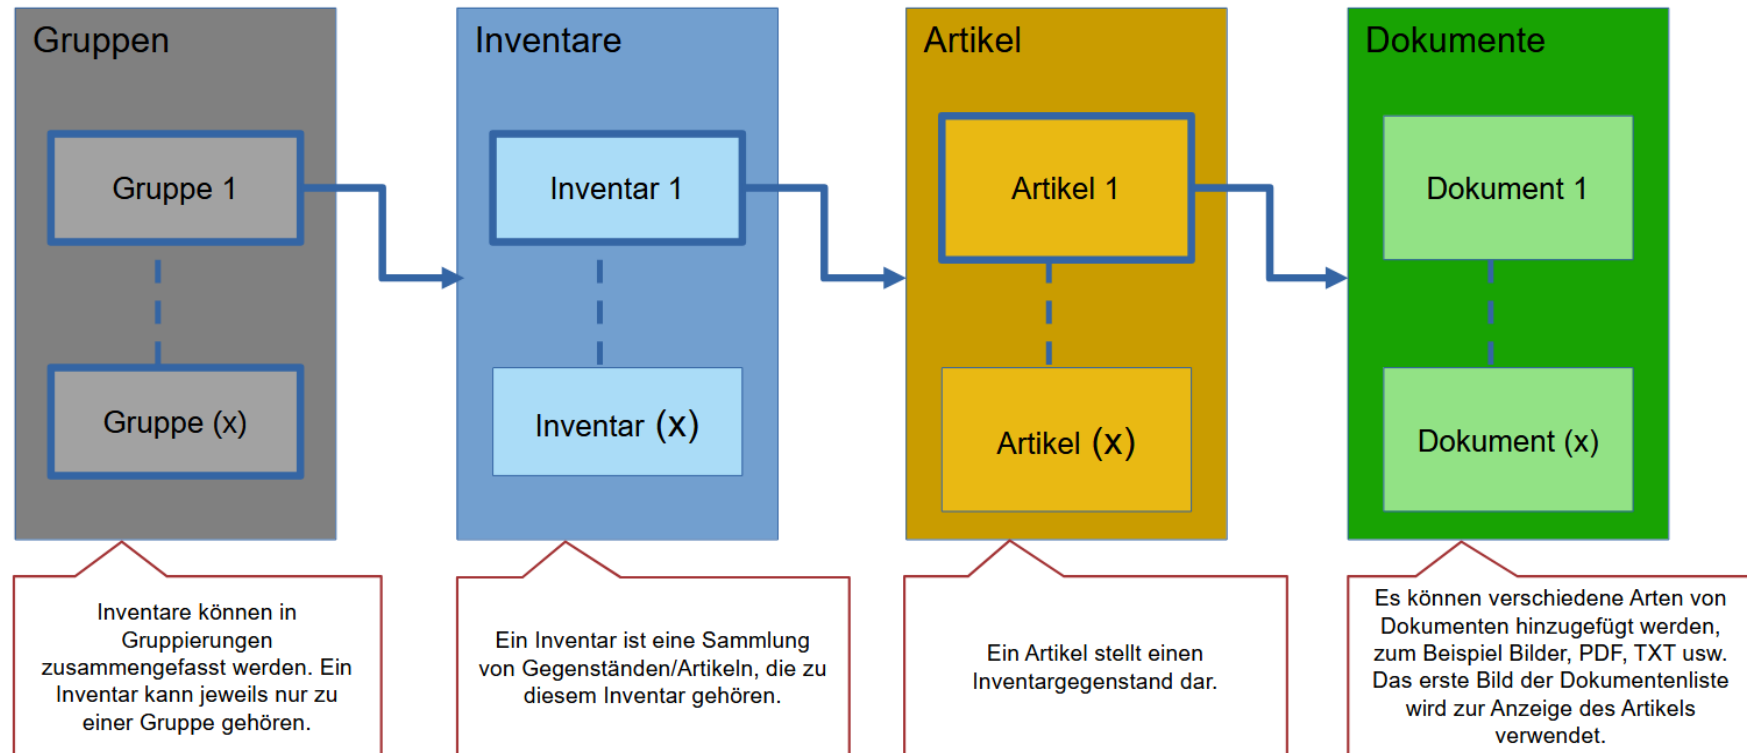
Gruppen

Gruppe 1

Gruppe (x)

Inventare

Inventar 1

Inventar (x)

Artikel

Artikel 1

Artikel (x)

Dokumente

Dokument 1

Dokument (x)

Inventare können in Gruppierungen zusammengefasst werden. Ein Inventar kann jeweils nur zu einer Gruppe gehören.

Ein Inventar ist eine Sammlung von Gegenständen/Artikeln, die zu diesem Inventar gehören.

Ein Artikel stellt einen Inventargegenstand dar.

Es können verschiedene Arten von Dokumenten hinzugefügt werden, zum Beispiel Bilder, PDF, TXT usw. Das erste Bild der Dokumentenliste wird zur Anzeige des Artikels verwendet.